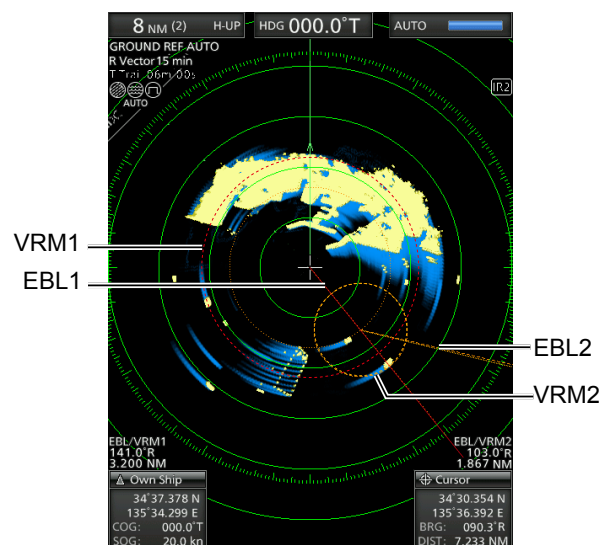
8 NM (2) H-UP HDG 000.0°T AUTO

GROUND REF AUTO
R Vector 15 min
T Trail 06m 00s
AUTO

IR2

VRM1

EBL1

EBL2

VRM2

EBL/VRM1
141.0°R
3.200 NM

EBL/VRM2
103.0°R
1.867 NM

Own Ship
34°37.378 N
135°34.299 E
COG: 000.0°T
SOG: 20.0 kn

Cursor
34°30.354 N
135°36.392 E
BRG: 090.3°R
DIST: 7.233 NM